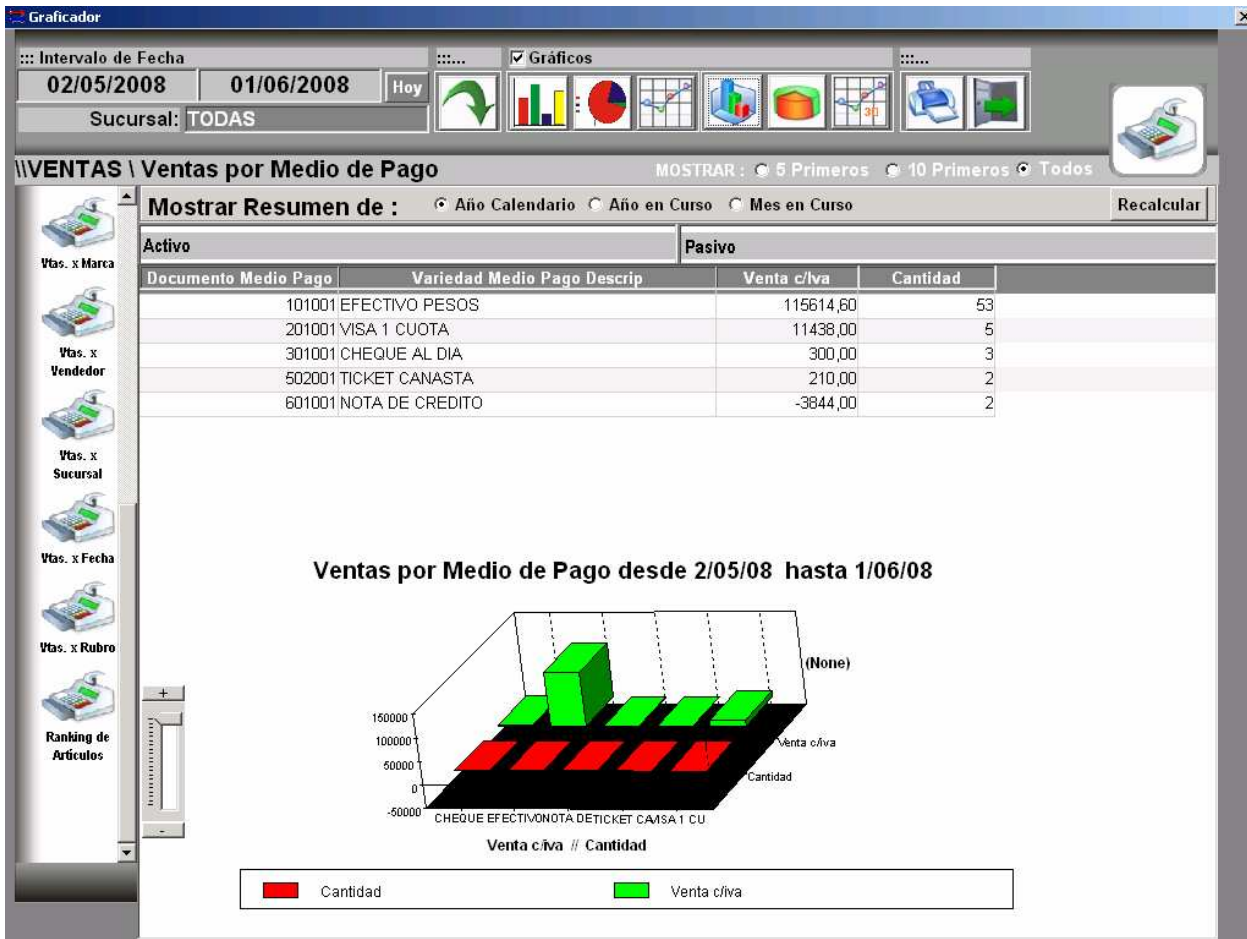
Graficador

::: Intervalo de Fecha
02/05/2008
01/06/2008
Hoy
Sucursal: TODAS
::::..
☑ Gráficos
::::..

\\VENTAS \ Ventas por Medio de Pago
MOSTRAR : 5 Primeros 10 Primeros Todos

Vtas. x Marca
Vtas. x Vendedor
Vtas. x Sucursal
Vtas. x Fecha
Vtas. x Rubro
Ranking de Artículos

Mostrar Resumen de : Año Calendario Año en Curso Mes en Curso
Recalcular

Activo
Pasivo

| Documento Medio Pago | Variedad Medio Pago Descrip | Venta c/iva | Cantidad |
|---|---|---|---|
| 101001 | EFECTIVO PESOS | 115614,60 | 53 |
| 201001 | VISA 1 CUOTA | 11438,00 | 5 |
| 301001 | CHEQUE AL DIA | 300,00 | 3 |
| 502001 | TICKET CANASTA | 210,00 | 2 |
| 601001 | NOTA DE CREDITO | -3844,00 | 2 |

Ventas por Medio de Pago desde 2/05/08 hasta 1/06/08

(None)
150000
100000
50000
0
-50000
Venta c/iva
Cantidad
CHEQUE EFECTIVONOTA DETICKET CAVISA 1 CU
Venta c/iva // Cantidad

+
-

Cantidad
Venta c/iva